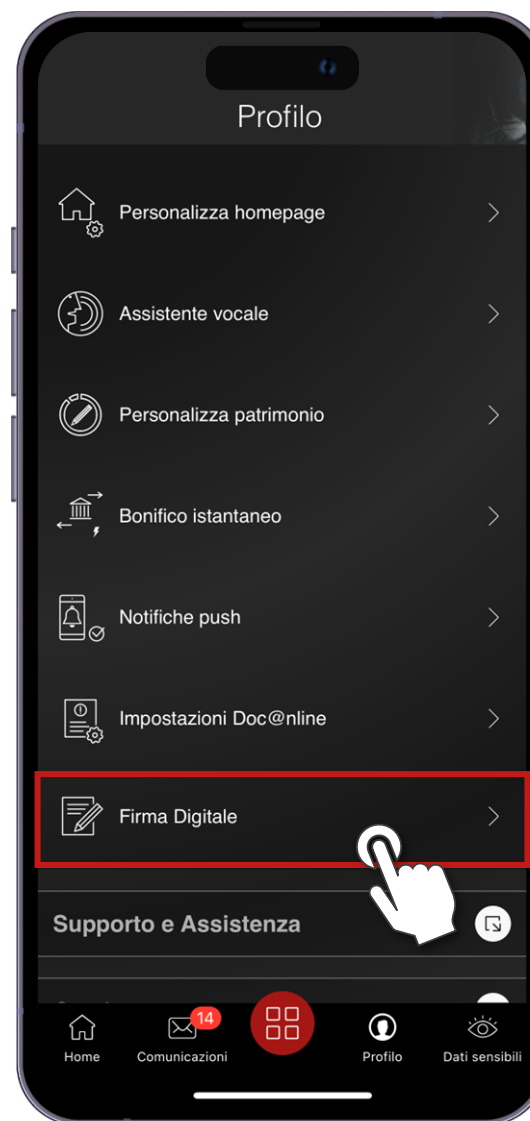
Profilo

Personalizza homepage

Assistente vocale

Personalizza patrimonio

Bonifico istantaneo

Notifiche push

Impostazioni Doc@nline

Firma Digitale

Supporto e Assistenza

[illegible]

Home

14

Comunicazioni

Profilo

Dati sensibili